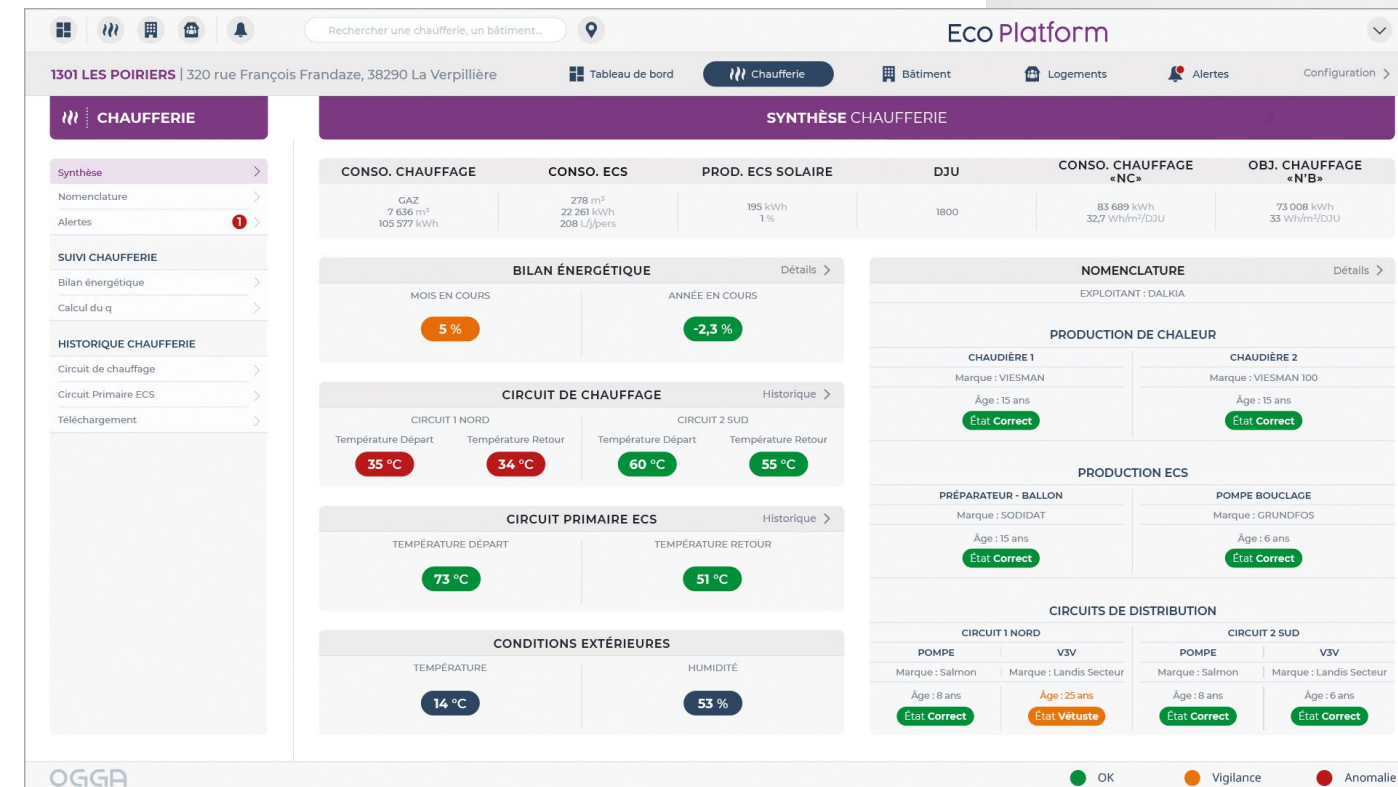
Rechercher une chaufferie, un bâtiment...

Eco Platform

1301 LES POIRIERS | 320 rue François Frandaze, 38290 La Verpillière

Tableau de bord
Chaufferie
Bâtiment
Logements
Alertes
Configuration

CHAUFFERIE

SYNTHÈSE CHAUFFERIE

Synthèse
Nomenclature
Alertes 1

SUIVI CHAUFFERIE
Bilan énergétique
Calcul du q

HISTORIQUE CHAUFFERIE
Circuit de chauffage
Circuit Primaire ECS
Téléchargement

| CONSO. CHAUFFAGE | CONSO. ECS | PROD. ECS SOLAIRE | DJU | CONSO. CHAUFFAGE «NC» | OBJ. CHAUFFAGE «N'B» |
|---|---|---|---|---|---|
| GAZ 7 636 m³ 105 577 kWh | 278 m³ 22 261 kWh 208 L/j/pers | 195 kWh 1 % | 1800 | 83 689 kWh 32,7 Wh/m²/DJU | 73 008 kWh 33 Wh/m²/DJU |

BILAN ÉNERGÉTIQUE Détails
MOIS EN COURS 5 %
ANNÉE EN COURS -2,3 %

CIRCUIT DE CHAUFFAGE Historique
CIRCUIT 1 NORD
Température Départ 35 °C
Température Retour 34 °C
CIRCUIT 2 SUD
Température Départ 60 °C
Température Retour 55 °C

CIRCUIT PRIMAIRE ECS Historique
TEMPÉRATURE DÉPART 73 °C
TEMPÉRATURE RETOUR 51 °C

CONDITIONS EXTÉRIEURES
TEMPÉRATURE 14 °C
HUMIDITÉ 53 %

NOMENCLATURE Détails
EXPLOITANT : DALKIA

PRODUCTION DE CHALEUR
CHAUDIÈRE 1
Marque : VIESMAN
Âge : 15 ans
État Correct
CHAUDIÈRE 2
Marque : VIESMAN 100
Âge : 15 ans
État Correct

PRODUCTION ECS
PRÉPARATEUR - BALLON
Marque : SODIDAT
Âge : 15 ans
État Correct
POMPE BOUCLAGE
Marque : GRUNDFOS
Âge : 6 ans
État Correct

CIRCUITS DE DISTRIBUTION
CIRCUIT 1 NORD
POMPE
Marque : Salmon
Âge : 8 ans
État Correct
V3V
Marque : Landis Secteur
Âge : 25 ans
État Vétuste
CIRCUIT 2 SUD
POMPE
Marque : Salmon
Âge : 8 ans
État Correct
V3V
Marque : Landis Secteur
Âge : 6 ans
État Correct

OGGA

OK
Vigilance
Anomalie